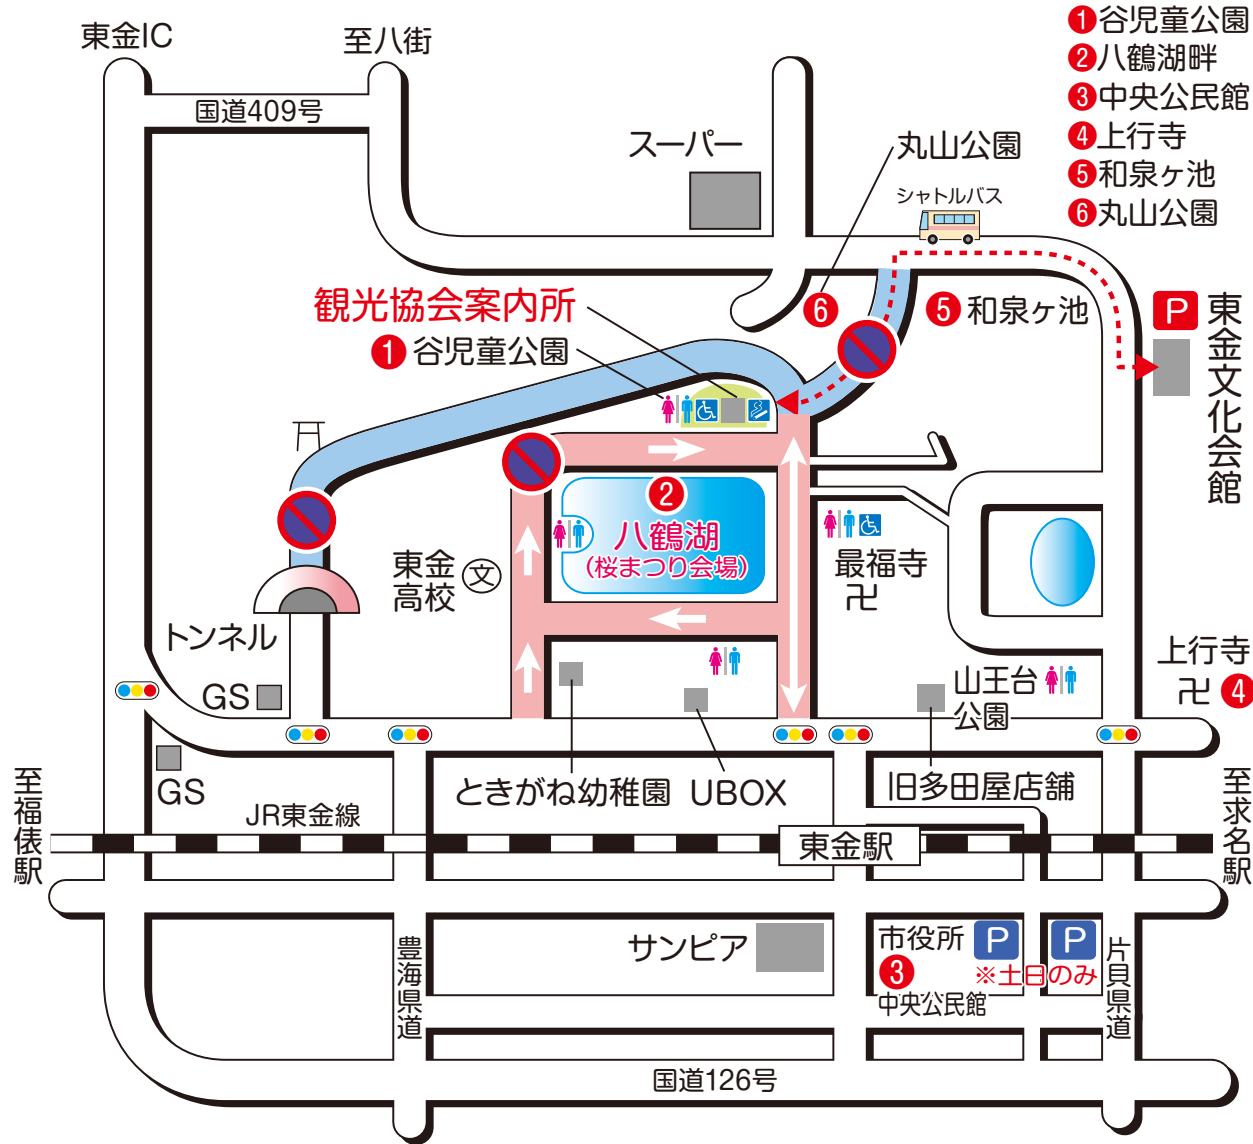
東金IC
至八街
国道409号
スーパー
丸山公園
シャトルバス
❶谷児童公園
❷八鶴湖畔
❸中央公民館
❹上行寺
❺和泉ヶ池
❻丸山公園
観光協会案内所
❶谷児童公園
❻
❺和泉ヶ池
P 東金文化会館
❷
八鶴湖
(桜まつり会場)
東金高校
最福寺
卍
トンネル
GS
上行寺
卍 ❹
山王台
公園
GS
JR東金線
ときがね幼稚園 UBOX
旧多田屋店舗
東金駅
至福俵駅
至求名駅
サンピア
市役所 P
❸
中央公民館
P
※土日のみ
豊海県道
片貝県道
国道126号